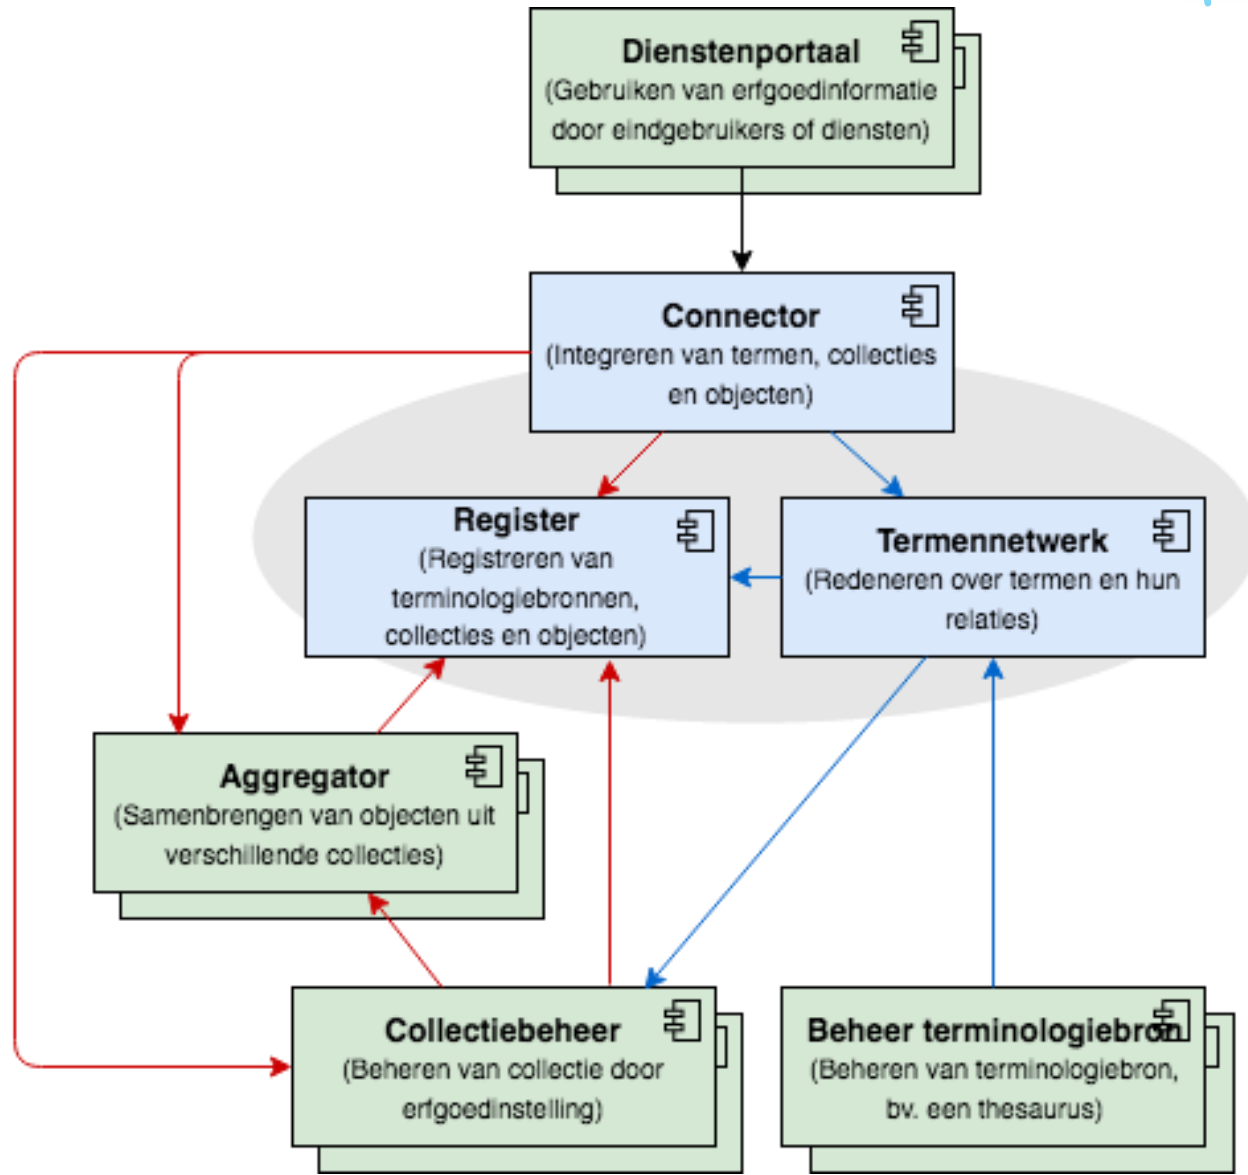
Dienstenportaal
(Gebruiken van erfgoedinformatie door eindgebruikers of diensten)

Connector
(Integreren van termen, collecties en objecten)

Register
(Registreren van terminologiebronnen, collecties en objecten)

Termennetwerk
(Redeneren over termen en hun relaties)

Aggregator
(Samenbrengen van objecten uit verschillende collecties)

Collectiebeheer
(Beheren van collectie door erfgoedinstelling)

Beheer terminologiebron
(Beheren van terminologiebron, bv. een thesaurus)